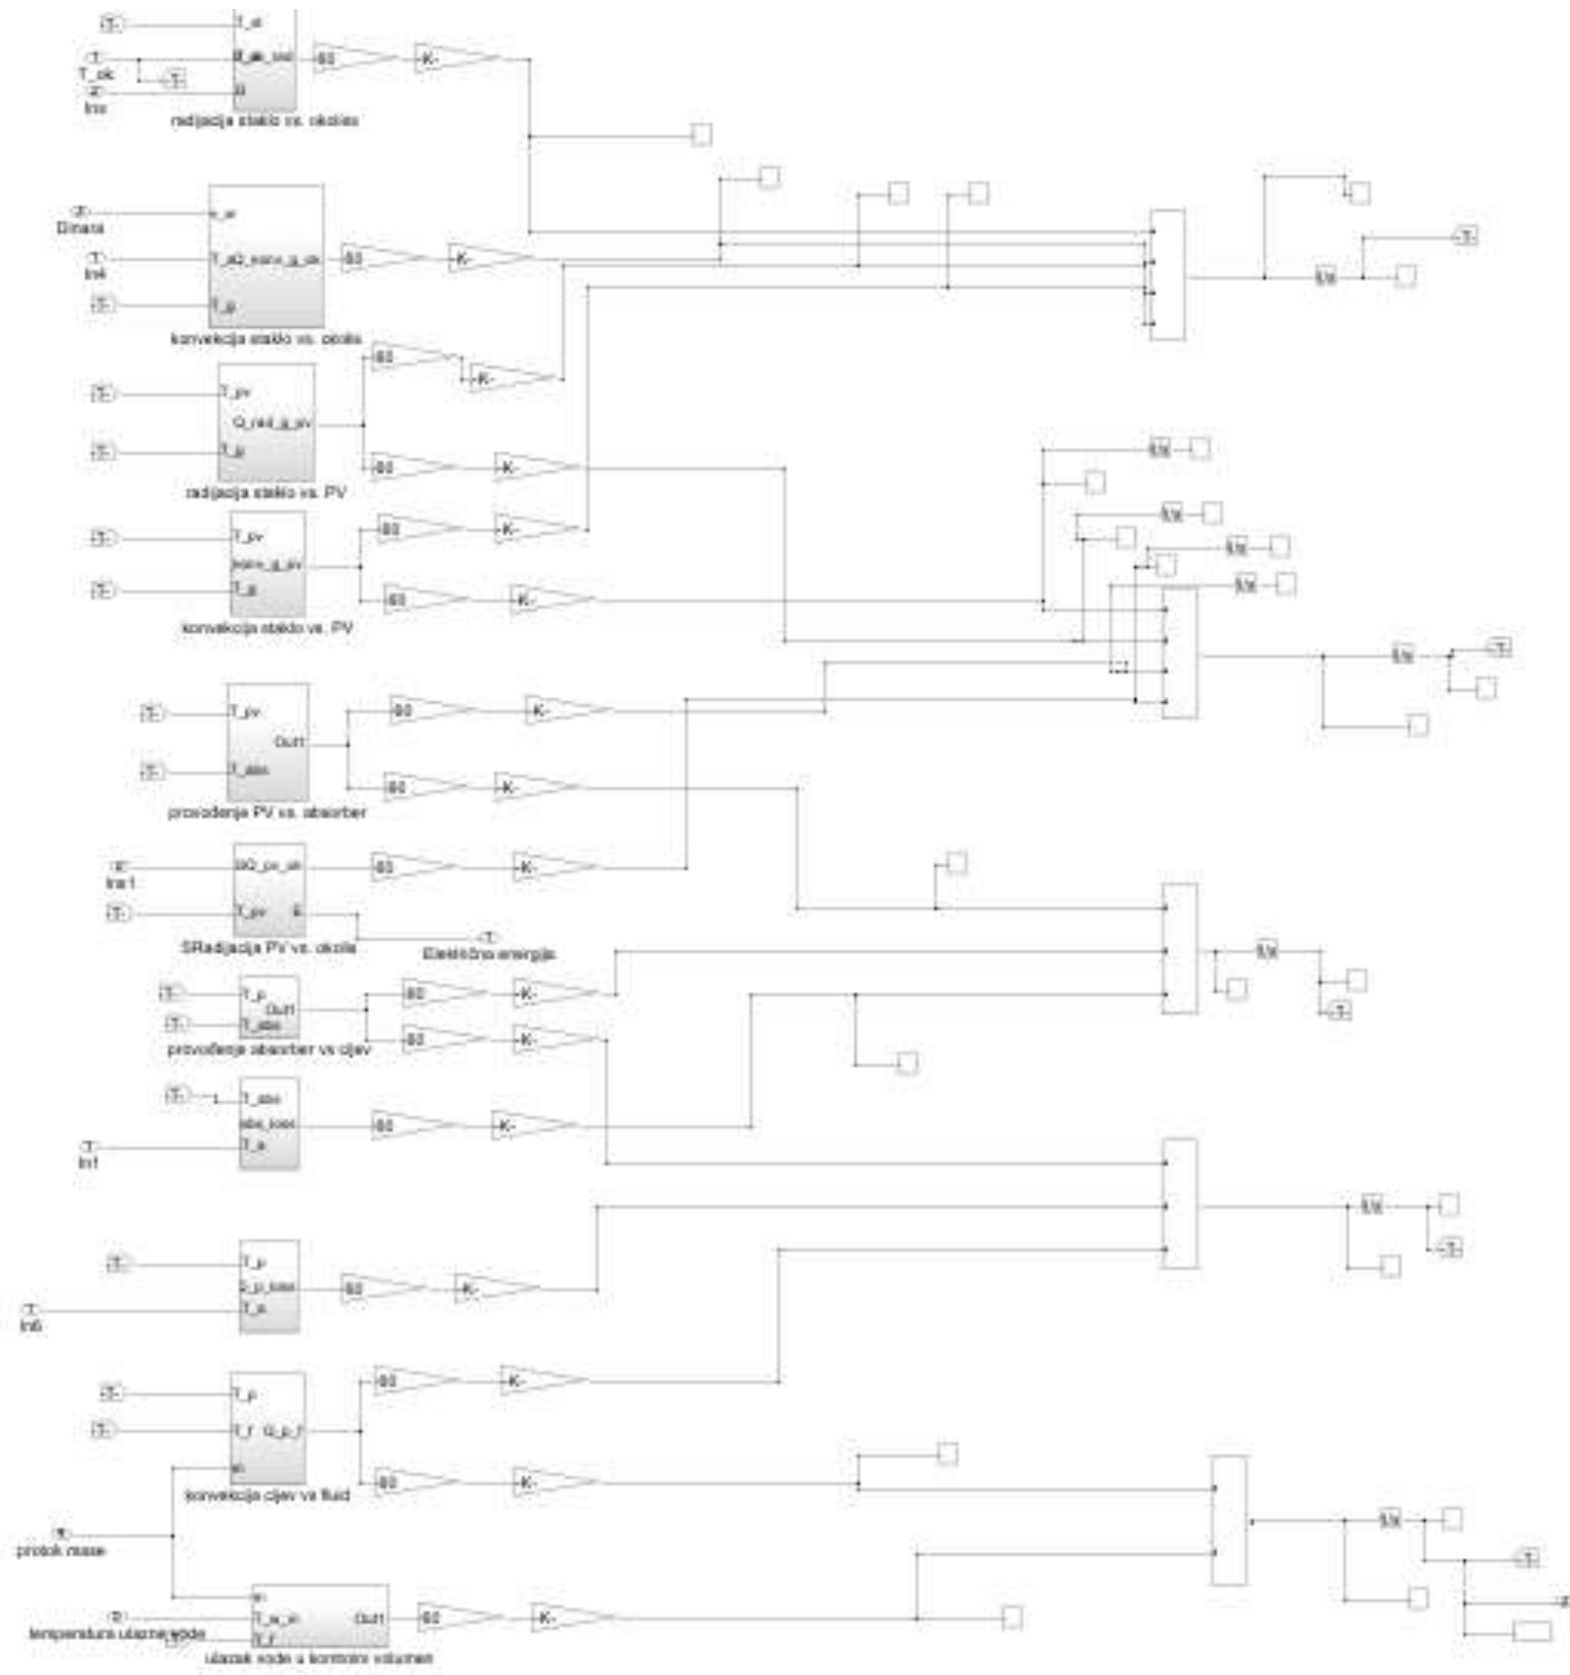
T_ok
Ins
T_st
Q_ok_rad
G
60
-K-
radijacija staklo vs. okolies

Dinara
In4
v_w
T_a2_konv_g_ok
T_g
60
-K-
konvekcija staklo vs. okolis

T_pv
Q_rad_g_pv
T_g
60
-K-
60
-K-
radijacija staklo vs. PV

T_pv
konv_g_pv
T_g
60
-K-
60
-K-
konvekcija staklo vs. PV

T_pv
Out1
T_abs
60
-K-
60
-K-
provodenje PV vs. absorber

Ins1
SQ_pv_ok
T_pv
E
60
-K-
SRadijacija PV vs. okolis
Električna energija

T_p
Out1
T_abs
60
-K-
60
-K-
provođenje absorber vs cijev

T_abs
abs_loss
T_a
In1
60
-K-

T_p
Q_p_loss
T_a
In5
60
-K-

T_p
T_f
Q_p_f
m
60
-K-
60
-K-
konvekcija cijev vs fluid

protok mase
temperatura ulazne vode
m
T_w_in
Out1
T_f
60
-K-
ulazak vode u kontrolni volumen

1/s
1/s
1/s
1/s
1/s
1/s
1/s
1/s
1/s
1/s